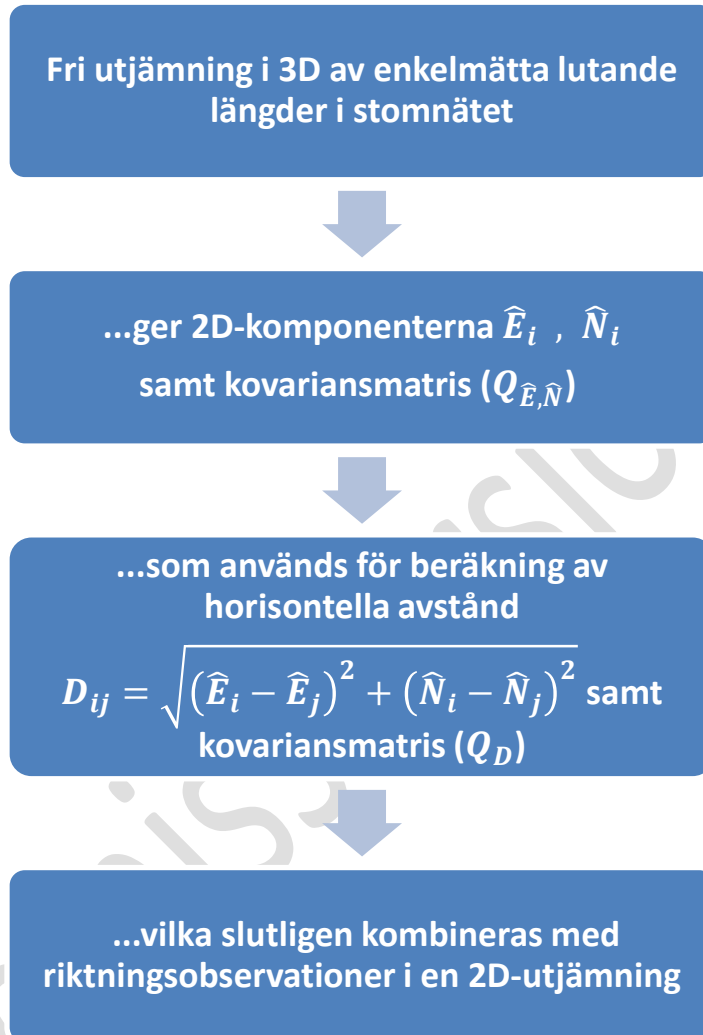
Fri utjämning i 3D av enkelmätta lutande längder i stomnätet

...ger 2D-komponenterna $\widehat{E}_i$ , $\widehat{N}_i$ samt kovariansmatris ($Q_{\widehat{E},\widehat{N}}$)

...som används för beräkning av horisontella avstånd

$D_{ij} = \sqrt{\left(\widehat{E}_i - \widehat{E}_j\right)^2 + \left(\widehat{N}_i - \widehat{N}_j\right)^2}$ samt kovariansmatris ($Q_D$)

...vilka slutligen kombineras med riktningsobservationer i en 2D-utjämning